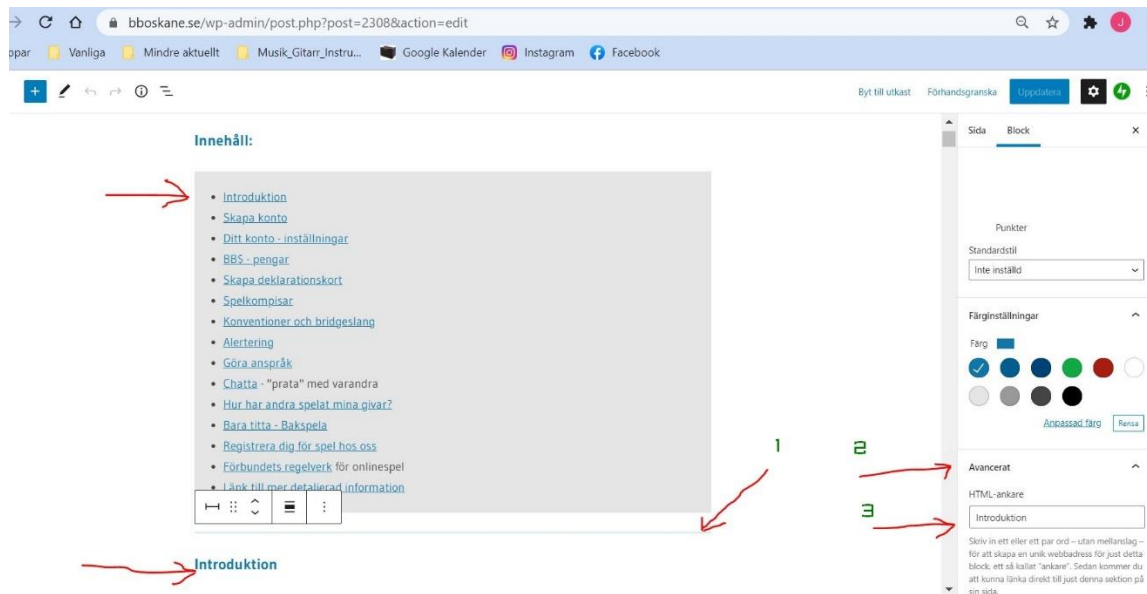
bboskane.se/wp-admin/post.php?post=2308&action=edit

ppar Vanliga Mindre aktuellt Musik_Gitarr_Instru... Google Kalender Instagram Facebook

Byt till utkast Förhandsgranska Uppdatera

Innehåll:

- Introduktion
- Skapa konto
- Ditt konto - inställningar
- BBS - pengar
- Skapa deklarationskort
- Spelkompisar
- Konventioner och bridgeslang
- Alertering
- Göra anspråk
- Chatta - "prata" med varandra
- Hur har andra spelat mina givar?
- Bara titta - Bakspela
- Registrera dig för spel hos oss
- Förbundets regelverk för onlinespel
- Länk till mer detaljerad information

Introduktion

1

2

3

Sida Block

Punkter

Standardstil

Inte inställd

Färginställningar

Färg

Anpassad färg Rensa

Avancerat

HTML-ankare

Introduktion

Skriv in ett eller ett par ord – utan mellanslag – för att skapa en unik webbadress för just detta block, ett så kallat "ankare". Sedan kommer du att kunna länka direkt till just denna sektion på sin sida.